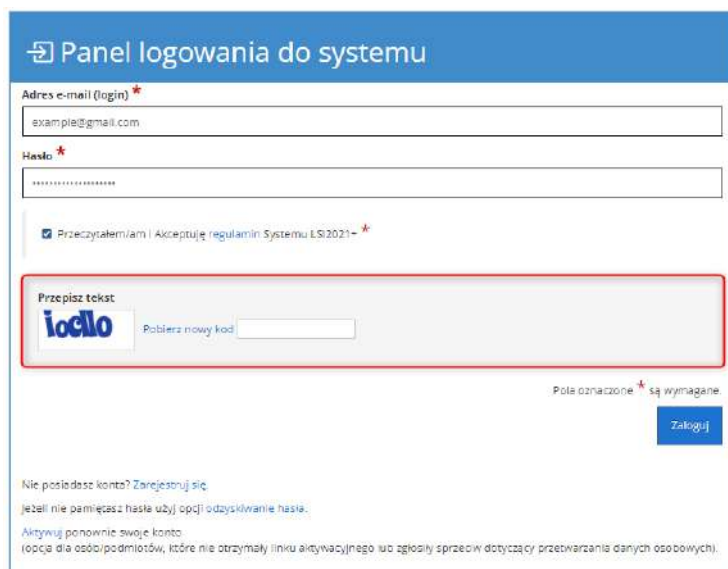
Panel logowania do systemu

Adres e-mail (login) *

example@gmail.com

Hasło *

••••••••••••••••••

Przeczytałem/am i Akceptuję regulamin Systemu LSI2021+ *

Przepisz tekst

ioclo

Pobierz nowy kod

Pola oznaczone * są wymagane.

Zaloguj

Nie posiadasz konta? Zarejestruj się.

Jeżeli nie pamiętasz hasła użyj opcji odzyskiwanie hasła.

Aktywuj ponownie swoje konto.
(opcja dla osób/podmiotów, które nie otrzymały linku aktywacyjnego lub zgłosiły sprzeciw dotyczący przetwarzania danych osobowych).